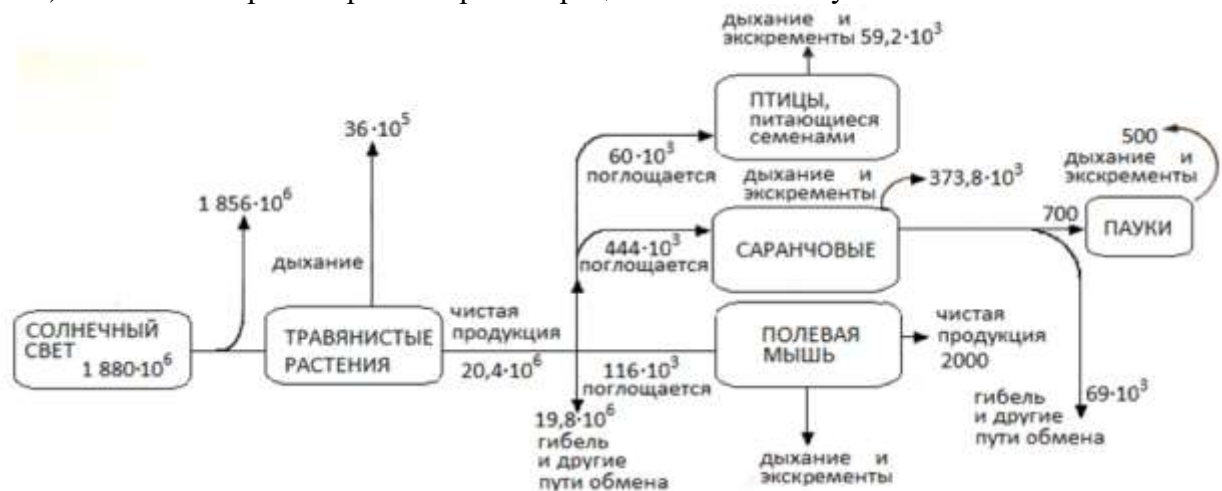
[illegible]

дыхание и экскременты $59{,}2 \cdot 10^3$

ПТИЦЫ, питающиеся семенами

$36 \cdot 10^5$

500 дыхание и экскременты

$60 \cdot 10^3$ поглощается

дыхание и экскременты

$373{,}8 \cdot 10^3$

$1\,856 \cdot 10^6$

700

ПАУКИ

$444 \cdot 10^3$ поглощается

САРАНЧОВЫЕ

дыхание

чистая продукция

СОЛНЕЧНЫЙ СВЕТ $1\,880 \cdot 10^6$

ТРАВЯНИСТЫЕ РАСТЕНИЯ

$20{,}4 \cdot 10^6$

$116 \cdot 10^3$ поглощается

ПОЛЕВАЯ МЫШЬ

чистая продукция 2000

гибель и другие пути обмена

$69 \cdot 10^3$

$19{,}8 \cdot 10^6$ гибель и другие пути обмена

дыхание и экскременты